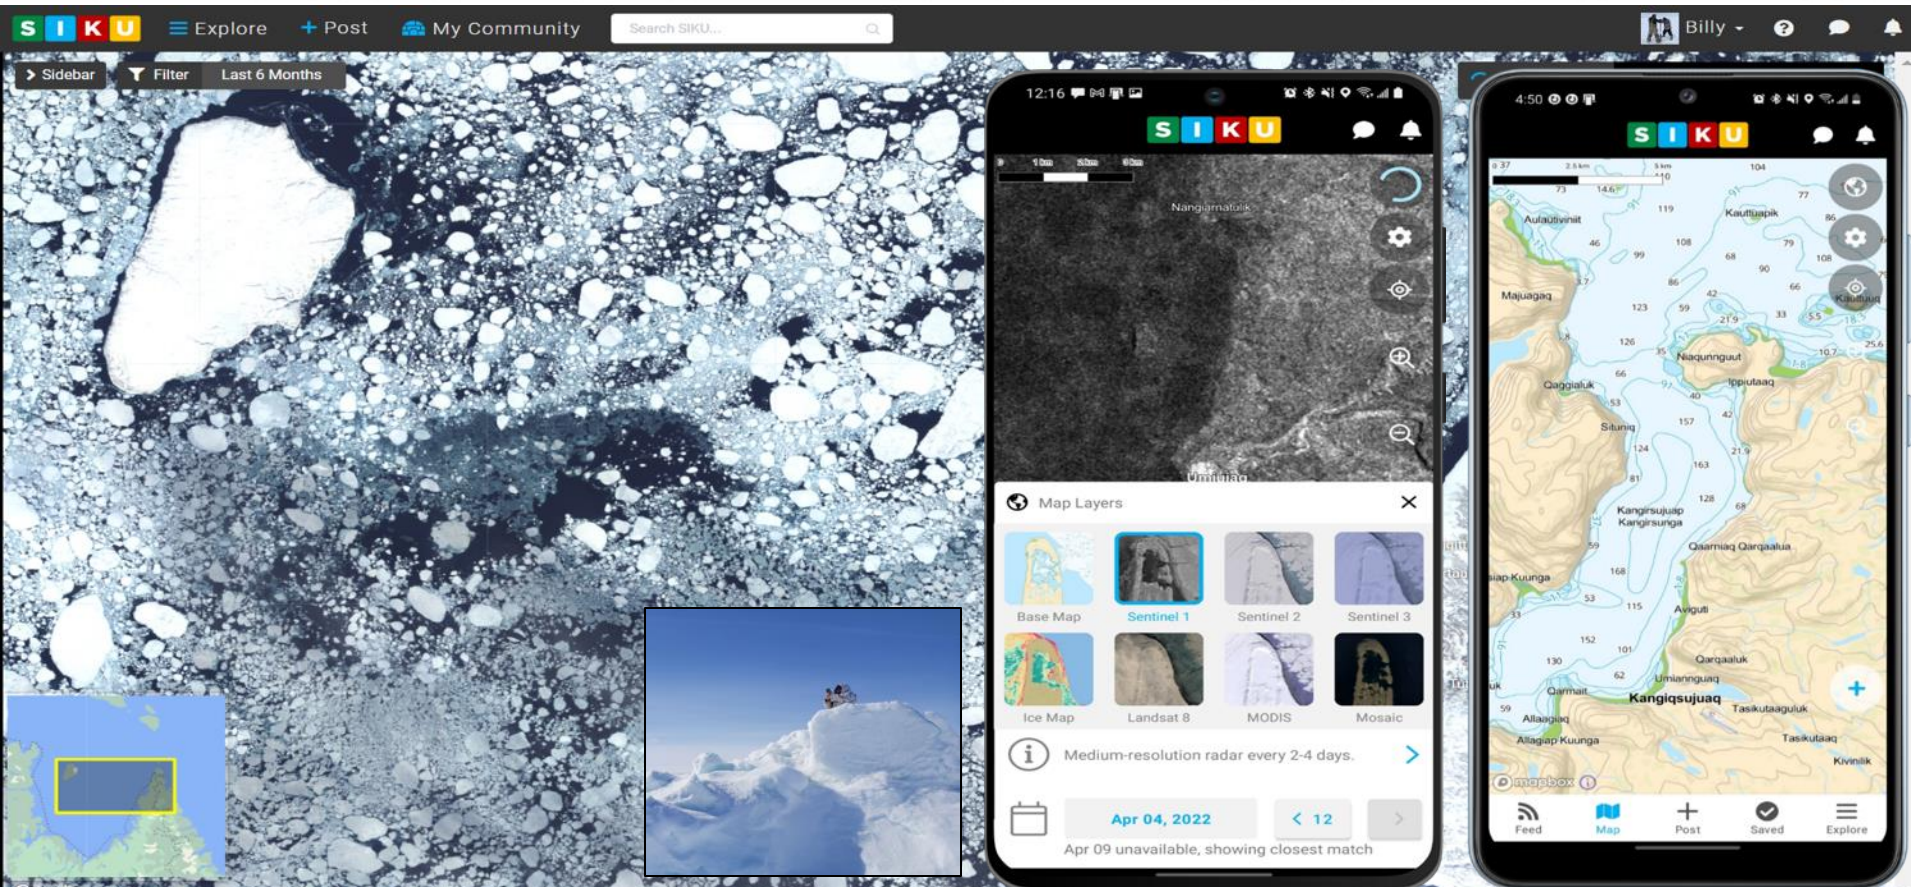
S I K U Explore + Post My Community Search SIKU... Billy

Sidebar Filter Last 6 Months

12:16

S I K U

1 km 2 km 3 km

Nangiarnatulik

Umiujaq

Map Layers

Base Map
Sentinel 1
Sentinel 2
Sentinel 3
Ice Map
Landsat 8
MODIS
Mosaic

Medium-resolution radar every 2-4 days.

Apr 04, 2022
< 12

Apr 09 unavailable, showing closest match

4:50

S I K U

Aulautivinit
Kautuapik
Majuagaq
Niaqunnguut
Qaggialuk
Ippiutaaq
Situniq
Kangirsujuap Kangirsunga
Qaarniaq Qarqaalua
Aviguti
Qarqaaluk
Umiannguaq
Qarmait
Kangiqsujuaq
Tasikutaaguluk
Allaagiaq
Allagiap Kuunga
Tasikutaaq
Kivinilik

mapbox

Feed
Map
Post
Saved
Explore